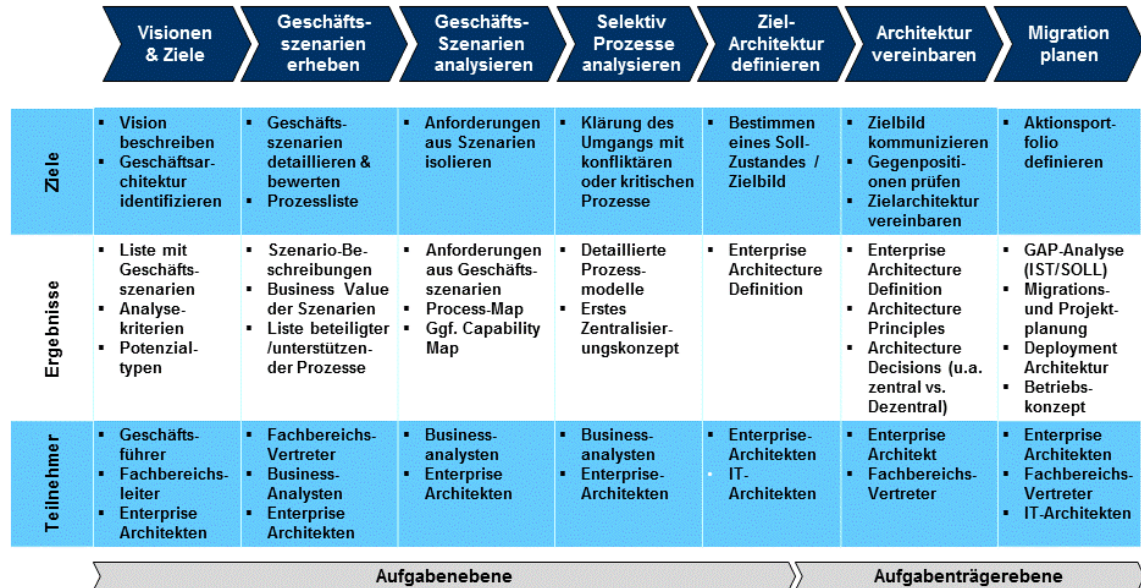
| | Visionen & Ziele | Geschäftsszenarien erheben | Geschäfts-Szenarien analysieren | Selektiv Prozesse analysieren | Ziel-Architektur definieren | Architektur vereinbaren | Migration planen |
|---|---|---|---|---|---|---|---|
| Ziele | ▪ Vision beschreiben ▪ Geschäftsarchitektur identifizieren | ▪ Geschäftsszenarien detaillieren & bewerten ▪ Prozessliste | ▪ Anforderungen aus Szenarien isolieren | ▪ Klärung des Umgangs mit konfliktären oder kritischen Prozesse | ▪ Bestimmen eines Soll-Zustandes / Zielbild | ▪ Zielbild kommunizieren ▪ Gegenpositionen prüfen ▪ Zielarchitektur vereinbaren | ▪ Aktionsportfolio definieren |
| Ergebnisse | ▪ Liste mit Geschäftsszenarien ▪ Analysekriterien ▪ Potenzialtypen | ▪ Szenario-Beschreibungen ▪ Business Value der Szenarien ▪ Liste beteiligter /unterstützender Prozesse | ▪ Anforderungen aus Geschäftsszenarien ▪ Process-Map ▪ Ggf. Capability Map | ▪ Detaillierte Prozessmodelle ▪ Erstes Zentralisierungskonzept | ▪ Enterprise Architecture Definition | ▪ Enterprise Architecture Definition ▪ Architecture Principles ▪ Architecture Decisions (u.a. zentral vs. Dezentral) | ▪ GAP-Analyse (IST/SOLL) ▪ Migrations- und Projektplanung ▪ Deployment Architektur ▪ Betriebskonzept |
| Teilnehmer | ▪ Geschäftsführer ▪ Fachbereichsleiter ▪ Enterprise Architekten | ▪ Fachbereichs-Vertreter ▪ Business-Analysten ▪ Enterprise Architekten | ▪ Businessanalysten ▪ Enterprise Architekten | ▪ Businessanalysten ▪ Enterprise-Architekten | ▪ Enterprise-Architekten ▪ IT-Architekten | ▪ Enterprise Architekt ▪ Fachbereichs-Vertreter | ▪ Enterprise Architekten ▪ Fachbereichs-Vertreter ▪ IT-Architekten |

Aufgabenebene

Aufgabenträgerebene